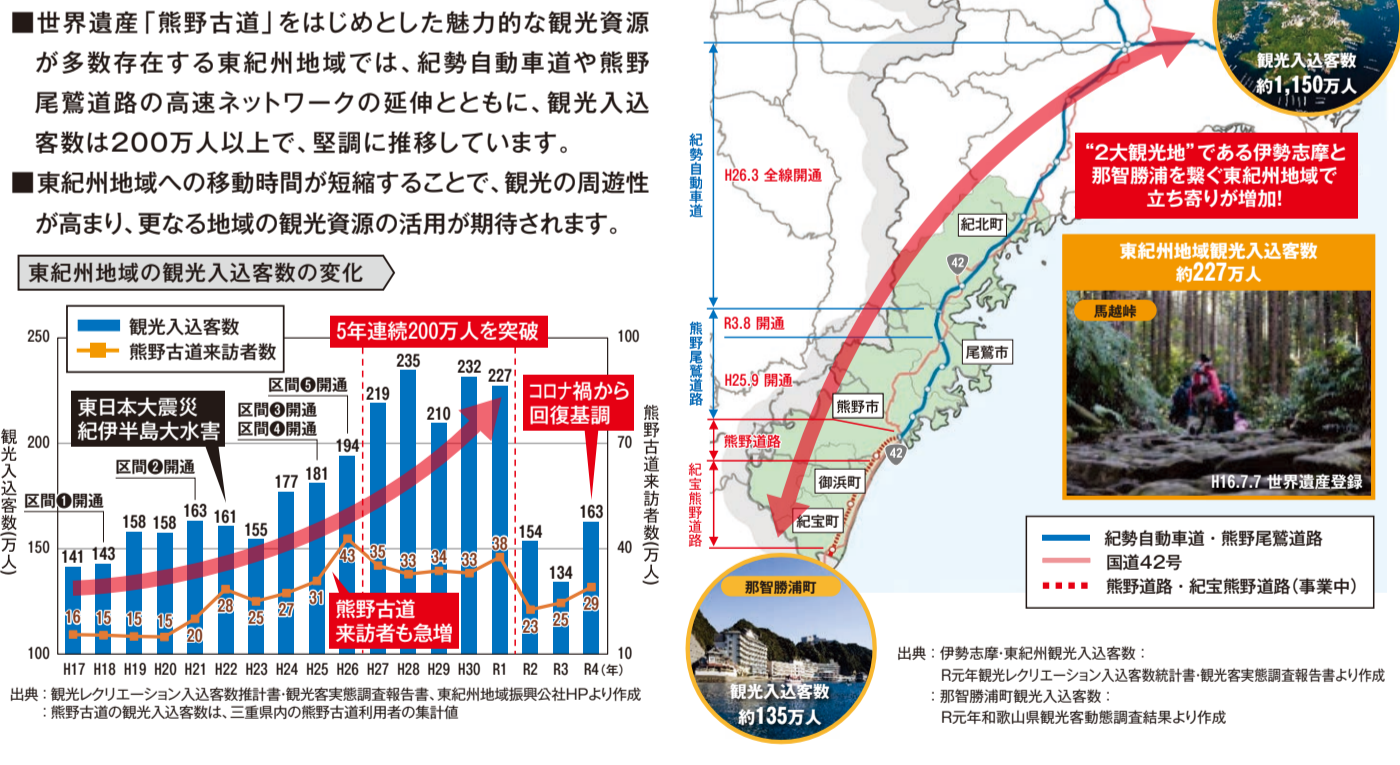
■世界遺産「熊野古道」をはじめとした魅力的な観光資源が多数存在する東紀州地域では、紀勢自動車道や熊野尾鷲道路の高速ネットワークの延伸とともに、観光入込客数は200万人以上で、堅調に推移しています。

■東紀州地域への移動時間が短縮することで、観光の周遊性が高まり、更なる地域の観光資源の活用が期待されます。

東紀州地域の観光入込客数の変化

観光入込客数
熊野古道来訪者数

5年連続200万人を突破

東日本大震災
紀伊半島大水害

コロナ禍から回復基調

熊野古道来訪者も急増

区間❶開通
区間❷開通
区間❸開通
区間❹開通
区間❺開通

観光入込客数(万人)

熊野古道来訪者数(万人)

| 年 | H17 | H18 | H19 | H20 | H21 | H22 | H23 | H24 | H25 | H26 | H27 | H28 | H29 | H30 | R1 | R2 | R3 | R4 |
|---|---|---|---|---|---|---|---|---|---|---|---|---|---|---|---|---|---|---|
| 観光入込客数 | 141 | 143 | 158 | 158 | 163 | 161 | 155 | 177 | 181 | 194 | 219 | 235 | 210 | 232 | 227 | 154 | 134 | 163 |
| 熊野古道来訪者数 | 16 | 15 | 15 | 15 | 20 | 28 | 25 | 27 | 31 | 43 | 35 | 33 | 34 | 33 | 38 | 23 | 25 | 29 |

250 200 150 100
100 70 40 10
(年)

出典：観光レクリエーション入込客数推計書・観光客実態調査報告書、東紀州地域振興公社HPより作成
：熊野古道の観光入込客数は、三重県内の熊野古道利用者の集計値

観光入込客数
約1,150万人

紀勢自動車道
H26.3 全線開通

熊野尾鷲道路
R3.8 開通
H25.9 開通

熊野道路
紀宝熊野道路

紀北町
42
尾鷲市
熊野市
42
御浜町
紀宝町

"2大観光地"である伊勢志摩と那智勝浦を繋ぐ東紀州地域で立ち寄りが増加!

東紀州地域観光入込客数
約227万人

馬越峠

H16.7.7 世界遺産登録

紀勢自動車道・熊野尾鷲道路
国道42号
熊野道路・紀宝熊野道路(事業中)

那智勝浦町
観光入込客数
約135万人

出典：伊勢志摩・東紀州観光入込客数：
R元年観光レクリエーション入込客数統計書・観光客実態調査報告書より作成
：那智勝浦町観光入込客数：
R元年和歌山県観光客動態調査結果より作成